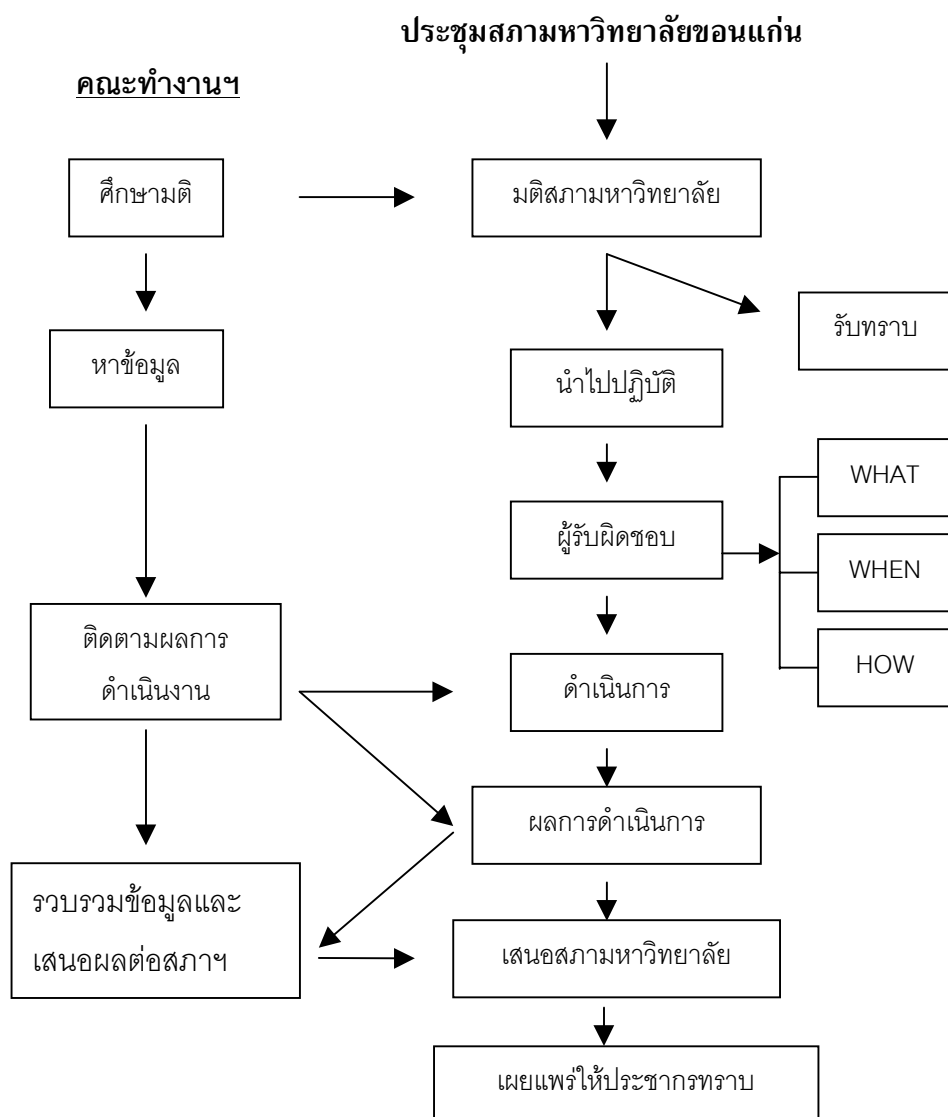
ประชุมสภามหาวิทยาลัยขอนแก่น

คณะทำงานฯ

ศึกษามติ

มติสภามหาวิทยาลัย

รับทราบ

หาข้อมูล

นำไปปฏิบัติ

WHAT

ผู้รับผิดชอบ

WHEN

ติดตามผลการดำเนินงาน

HOW

ดำเนินการ

ผลการดำเนินการ

รวบรวมข้อมูลและเสนอผลต่อสภาฯ

เสนอสภามหาวิทยาลัย

เผยแพร่ให้ประชากรทราบ